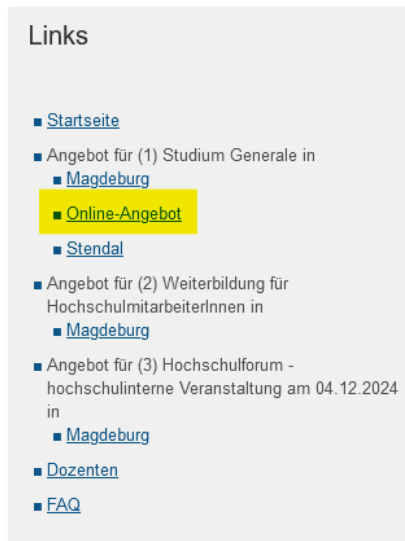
Links

Startseite

Angebot für (1) Studium Generale in

Magdeburg

Online-Angebot

Stendal

Angebot für (2) Weiterbildung für HochschulmitarbeiterInnen in

Magdeburg

Angebot für (3) Hochschulforum - hochschulinterne Veranstaltung am 04.12.2024 in

Magdeburg

Dozenten

FAQ